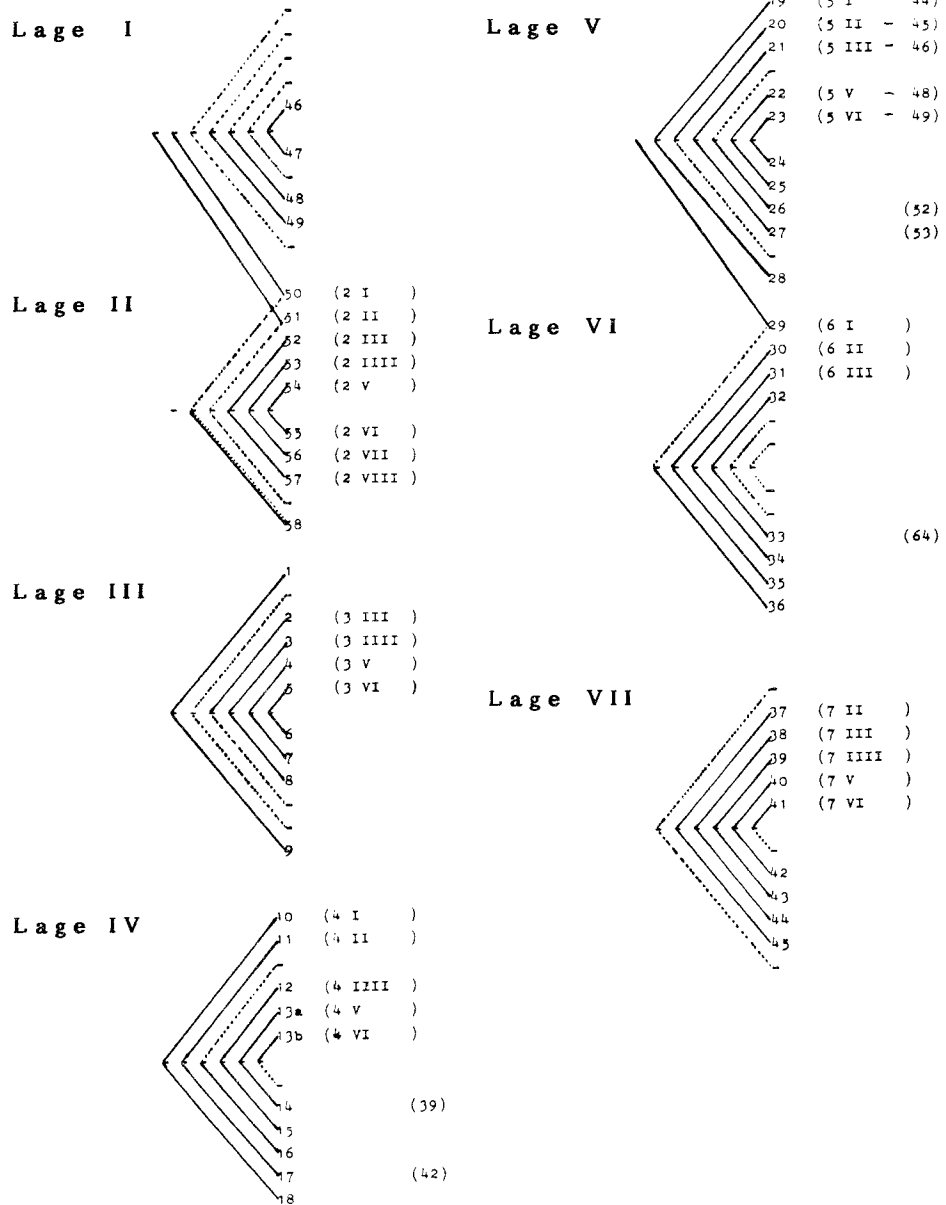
Lage I

46
47
48
49

Lage II

50 (2 I )
51 (2 II )
52 (2 III )
53 (2 IIII )
54 (2 V )
55 (2 VI )
56 (2 VII )
57 (2 VIII )
58

Lage III

1
2 (3 III )
3 (3 IIII )
4 (3 V )
5 (3 VI )
6
7
8
9

Lage IV

10 (4 I )
11 (4 II )
12 (4 IIII )
13a (4 V )
13b (4 VI )
14 (39)
15
16
17 (42)
18

Lage V

19 (5 I - 44)
20 (5 II - 45)
21 (5 III - 46)
22 (5 V - 48)
23 (5 VI - 49)
24
25
26 (52)
27 (53)
28

Lage VI

29 (6 I )
30 (6 II )
31 (6 III )
32
33 (64)
34
35
36

Lage VII

37 (7 II )
38 (7 III )
39 (7 IIII )
40 (7 V )
41 (7 VI )
42
43
44
45